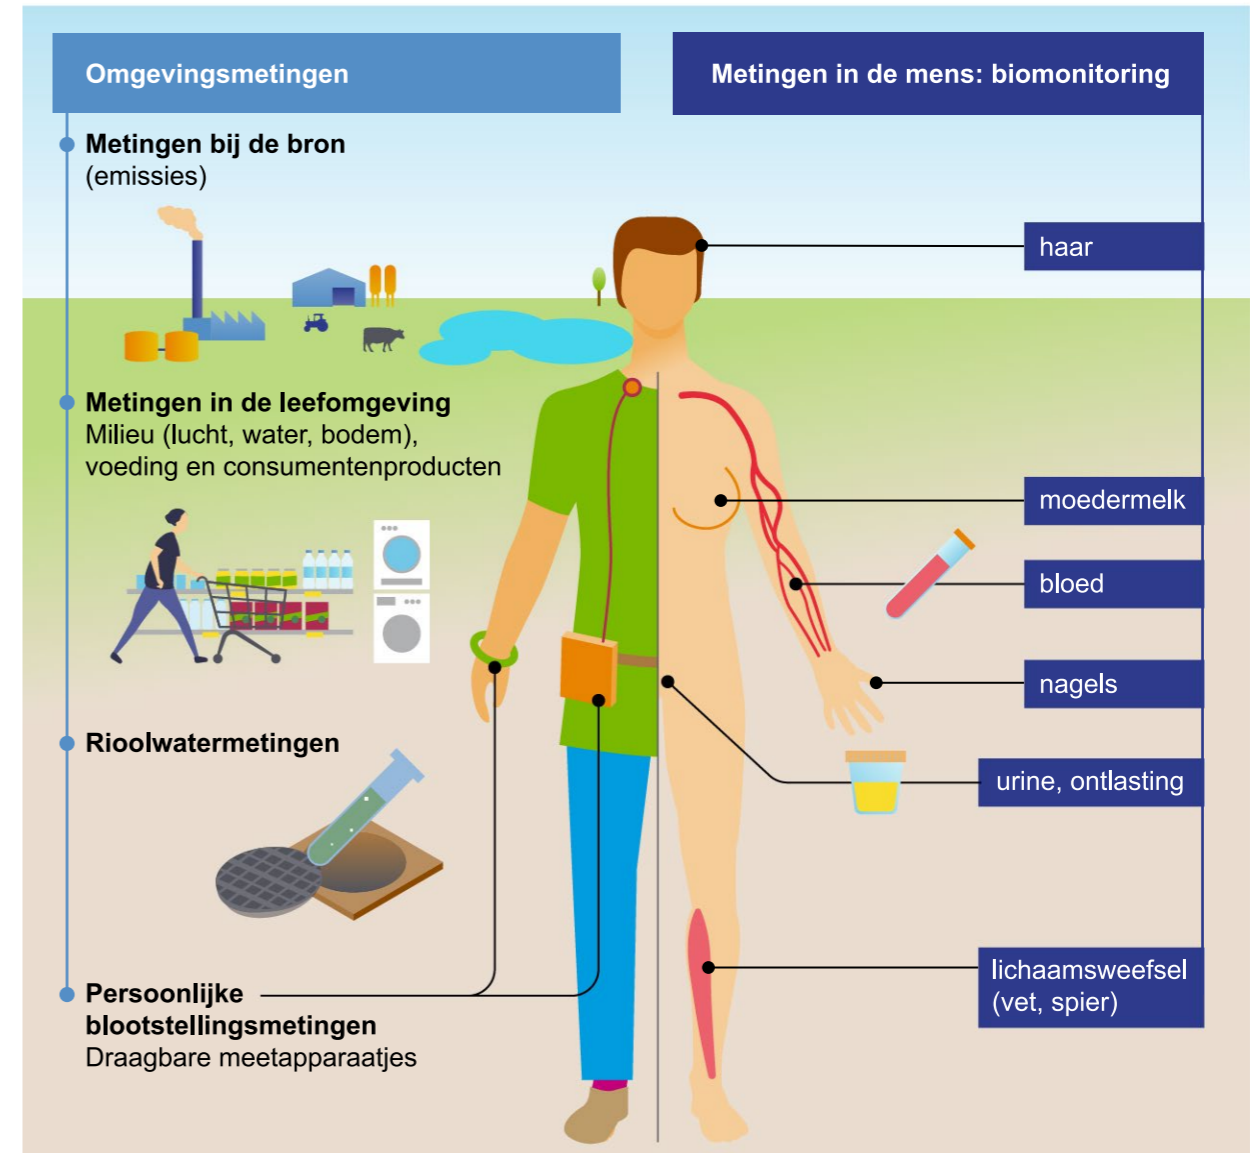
Omgevingsmetingen

Metingen in de mens: biomonitoring

Metingen bij de bron
(emissies)

haar

Metingen in de leefomgeving
Milieu (lucht, water, bodem),
voeding en consumentenproducten

moedermelk

bloed

nagels

Rioolwatermetingen

urine, ontlasting

lichaamsweefsel
(vet, spier)

Persoonlijke
blootstellingsmetingen
Draagbare meetapparaatjes